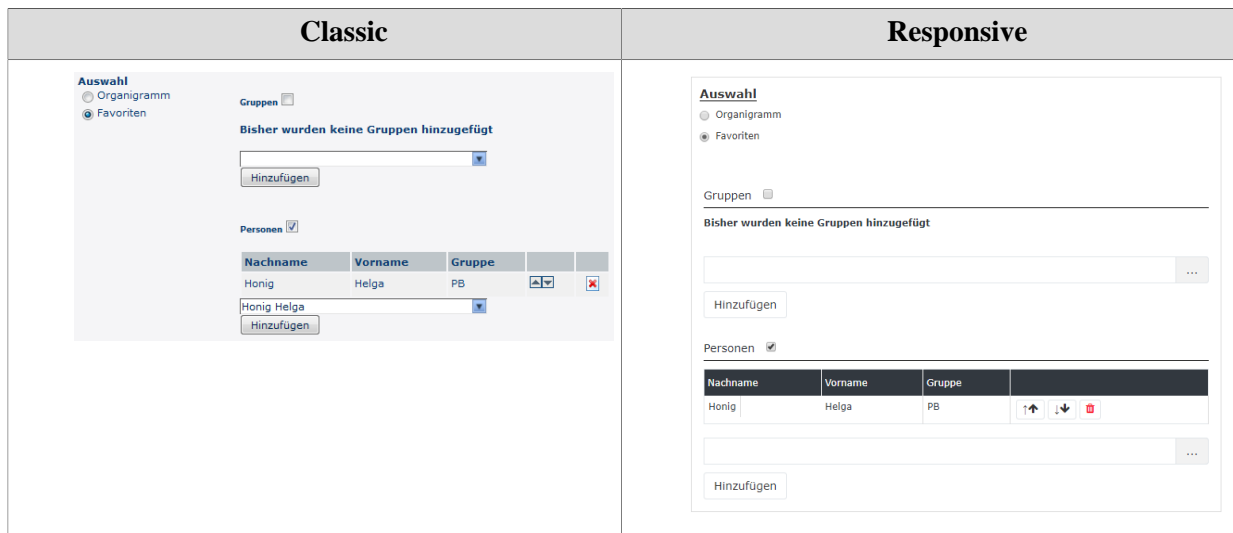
| Classic | Responsive |
|---|---|
| Auswahl<br>Organigramm<br>Favoriten<br>Gruppen<br>Bisher wurden keine Gruppen hinzugefügt<br>Hinzufügen<br>Personen<br>Nachname / Vorname / Gruppe<br>Honig / Helga / PB<br>Honig Helga<br>Hinzufügen | Auswahl<br>Organigramm<br>Favoriten<br>Gruppen<br>Bisher wurden keine Gruppen hinzugefügt<br>...<br>Hinzufügen<br>Personen<br>Nachname / Vorname / Gruppe<br>Honig / Helga / PB<br>...<br>Hinzufügen |